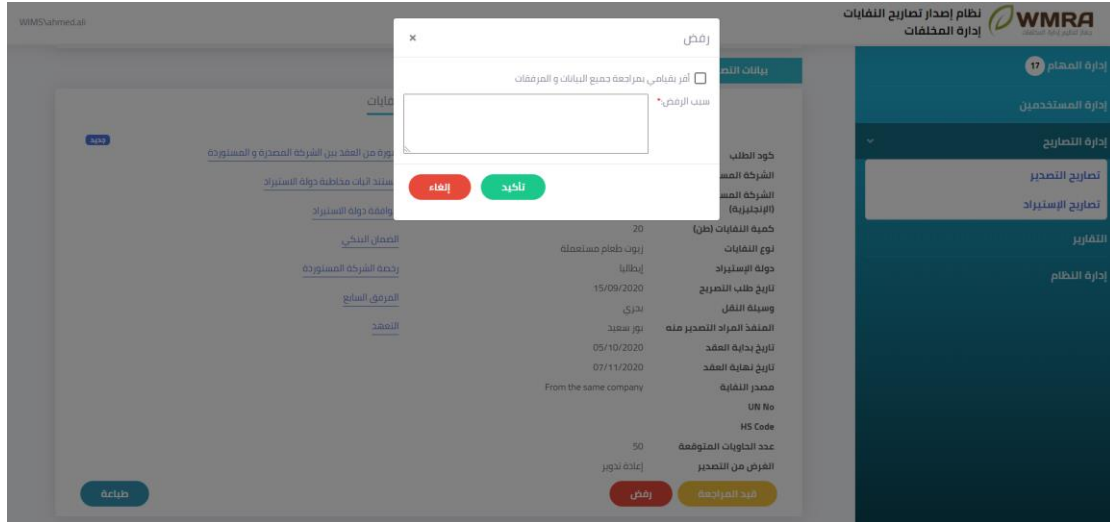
WIMS\ahmed.ali

WMRA

نظام إصدار تصاريح النفايات
إدارة المخلفات

إدارة المهام 17
إدارة المستخدمين
إدارة التصاريح
تصاريح التصدير
تصاريح الإستيراد
التقارير
إدارة النظام

رفض ×
أقر بقيامي بمراجعة جميع البيانات و المرفقات
سبب الرفض*
تأكيد
إلغاء

بيانات التص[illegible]

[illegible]فايات

كود الطلب
الشركة المس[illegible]
الشركة المس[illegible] (الإنجليزية)
كمية النفايات (طن) 20
نوع النفايات زيوت طعام مستعملة
دولة الإستيراد إيطاليا
تاريخ طلب التصريح 15/09/2020
وسيلة النقل بحري
المنفذ المراد التصدير منه بور سعيد
تاريخ بداية العقد 05/10/2020
تاريخ نهاية العقد 07/11/2020
مصدر النفاية From the same company
UN No
HS Code
عدد الحاويات المتوقعة 50
الغرض من التصدير إعادة تدوير

جديد
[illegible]ورة من العقد بين الشركة المصدرة و المستوردة
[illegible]ستند اثبات مخاطبة دولة الاستيراد
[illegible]وافقة دولة الاستيراد
الضمان البنكي
رخصة الشركة المستوردة
المرفق السابع
التعهد

قيد المراجعة
رفض
طباعة